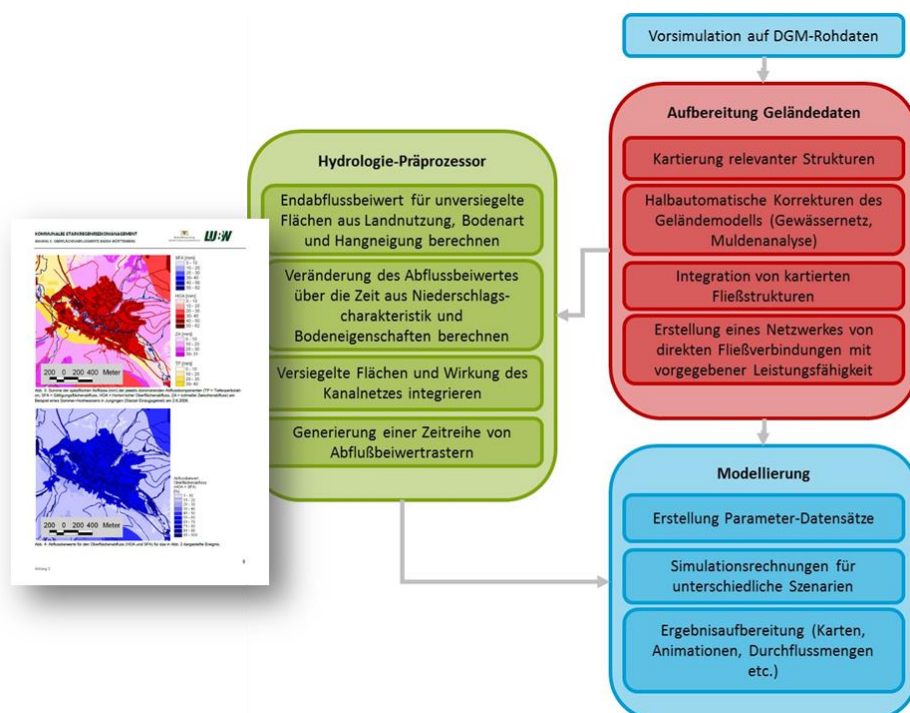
KOMMUNALES STARKREGENRISIKOMANAGEMENT

LUBW

SFA [mm]
HOA [mm]
ZA [mm]
TP [mm]

200 0 200 400 Meter

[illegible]

200 0 200 400 Meter

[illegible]

Hydrologie-Präprozessor

Endabflussbeiwert für unversiegelte Flächen aus Landnutzung, Bodenart und Hangneigung berechnen

Veränderung des Abflussbeiwertes über die Zeit aus Niederschlagscharakteristik und Bodeneigenschaften berechnen

Versiegelte Flächen und Wirkung des Kanalnetzes integrieren

Generierung einer Zeitreihe von Abflußbeiwertrastern

Vorsimulation auf DGM-Rohdaten

Aufbereitung Geländedaten

Kartierung relevanter Strukturen

Halbautomatische Korrekturen des Geländemodells (Gewässernetz, Muldenanalyse)

Integration von kartierten Fließstrukturen

Erstellung eines Netzwerkes von direkten Fließverbindungen mit vorgegebener Leistungsfähigkeit

Modellierung

Erstellung Parameter-Datensätze

Simulationsrechnungen für unterschiedliche Szenarien

Ergebnisaufbereitung (Karten, Animationen, Durchflussmengen etc.)